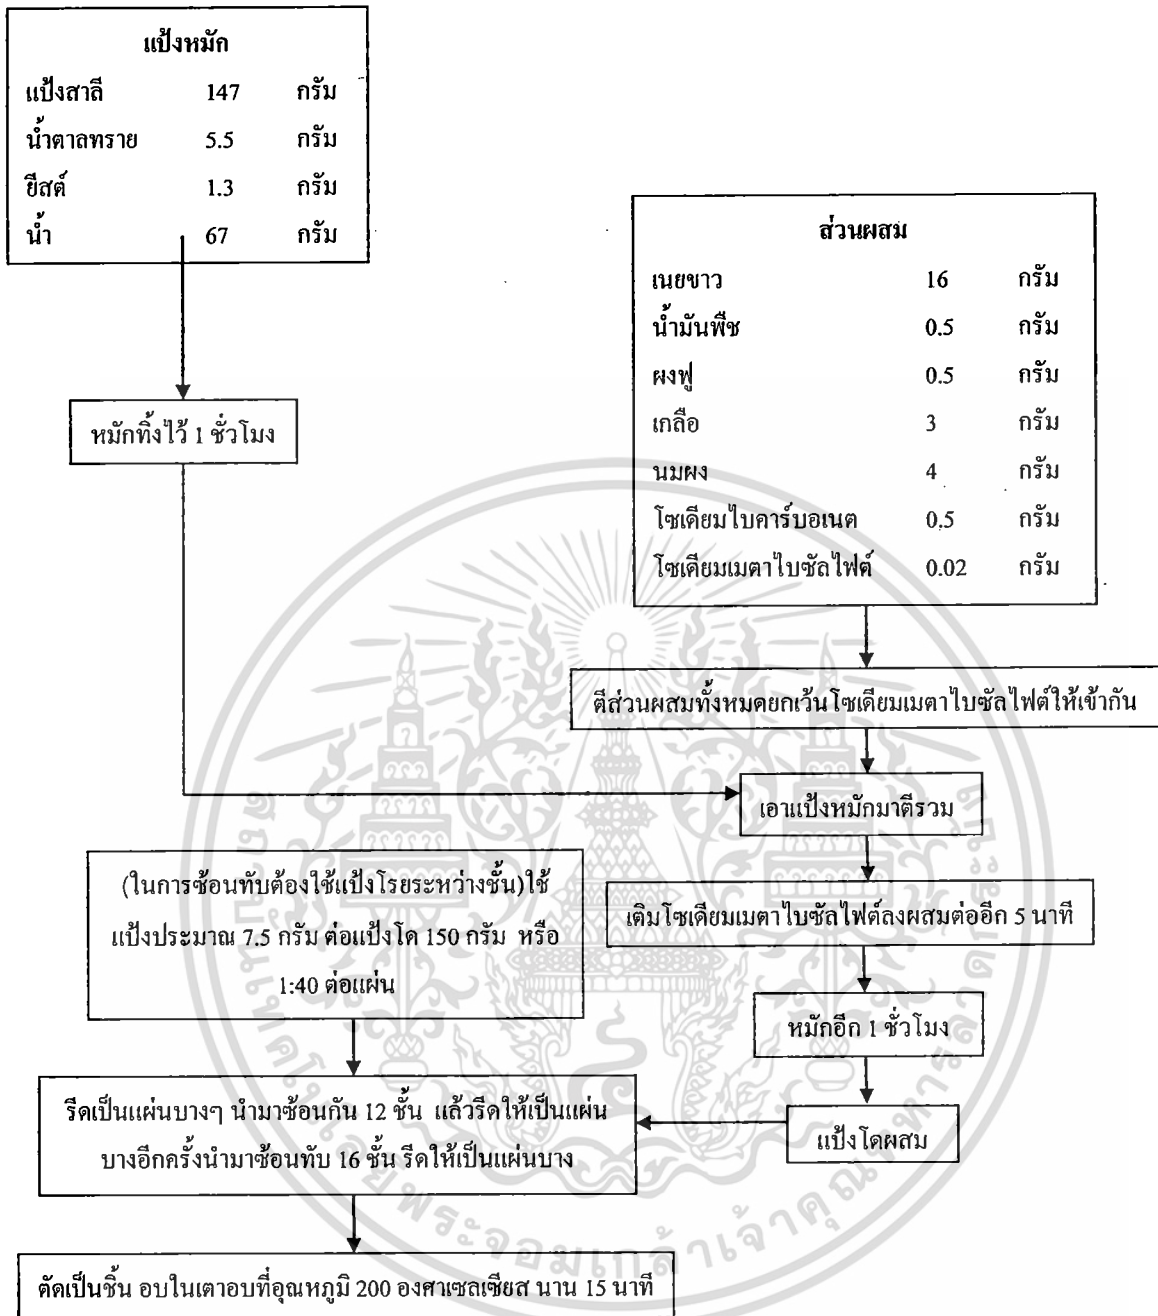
แป้งหมัก

| | | |
|---|---|---|
| แป้งสาลี | 147 | กรัม |
| น้ำตาลทราย | 5.5 | กรัม |
| ยีสต์ | 1.3 | กรัม |
| น้ำ | 67 | กรัม |

ส่วนผสม

| | | |
|---|---|---|
| เนยขาว | 16 | กรัม |
| น้ำมันพืช | 0.5 | กรัม |
| ผงฟู | 0.5 | กรัม |
| เกลือ | 3 | กรัม |
| นมผง | 4 | กรัม |
| โซเดียมไบคาร์บอเนต | 0.5 | กรัม |
| โซเดียมเมตาไบซัลไฟต์ | 0.02 | กรัม |

หมักทิ้งไว้ 1 ชั่วโมง

ตีส่วนผสมทั้งหมดยกเว้นโซเดียมเมตาไบซัลไฟต์ให้เข้ากัน

เอาแป้งหมักมาตีรวม

(ในการซ้อนทับต้องใช้แป้งโรยระหว่างชั้น)ใช้แป้งประมาณ 7.5 กรัม ต่อแป้งโด 150 กรัม หรือ 1:40 ต่อแผ่น

เติมโซเดียมเมตาไบซัลไฟต์ลงผสมต่ออีก 5 นาที

หมักอีก 1 ชั่วโมง

รีดเป็นแผ่นบางๆ นำมาซ้อนกัน 12 ชั้น แล้วรีดให้เป็นแผ่นบางอีกครั้งนำมาซ้อนทับ 16 ชั้น รีดให้เป็นแผ่นบาง

แป้งโดผสม

ตัดเป็นชิ้น อบในเตาอบที่อุณหภูมิ 200 องศาเซลเซียส นาน 15 นาที